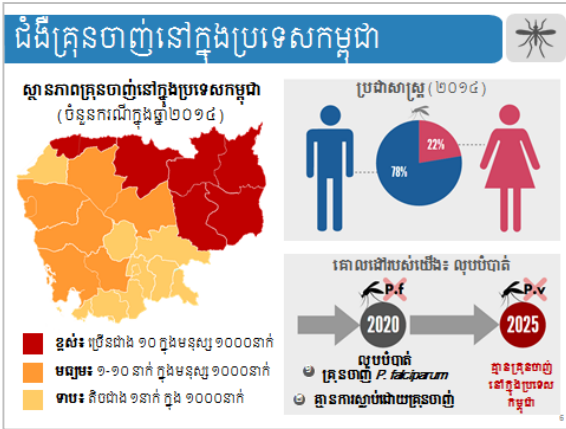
ជំងឺគ្រុនចាញ់នៅក្នុងប្រទេសកម្ពុជា

ស្ថានភាពគ្រុនចាញ់នៅក្នុងប្រទេសកម្ពុជា
(ចំនួនករណីក្នុងឆ្នាំ២០១៤)

ខ្ពស់៖ ច្រើនជាង ១០ ក្នុងមនុស្ស ១០០០នាក់
មធ្យម៖ ១-១០នាក់ ក្នុងមនុស្ស ១០០០នាក់
ទាប៖ តិចជាង ១នាក់ ក្នុង ១០០០នាក់

ប្រជាសាស្ត្រ (២០១៤)
78%
22%

គោលដៅរបស់យើង៖ លុបបំបាត់
P.f
2020
P.v
2025

លុបបំបាត់គ្រុនចាញ់ P. falciparum
គ្មានការស្លាប់ដោយគ្រុនចាញ់

គ្មានគ្រុនចាញ់នៅក្នុងប្រទេសកម្ពុជា

6